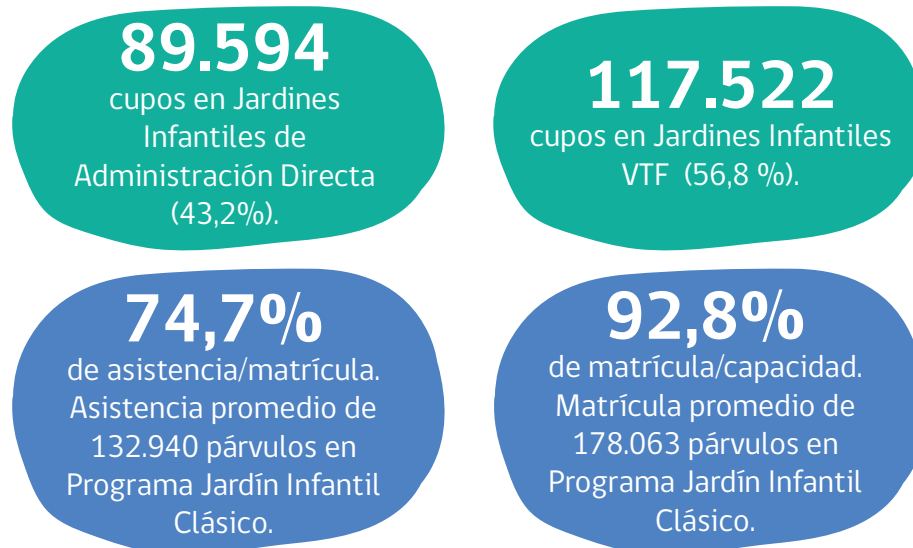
89.594
cupos en Jardines Infantiles de Administración Directa (43,2%).

117.522
cupos en Jardines Infantiles VTF (56,8 %).

74,7%
de asistencia/matrícula. Asistencia promedio de 132.940 párvulos en Programa Jardín Infantil Clásico.

92,8%
de matrícula/capacidad. Matrícula promedio de 178.063 párvulos en Programa Jardín Infantil Clásico.